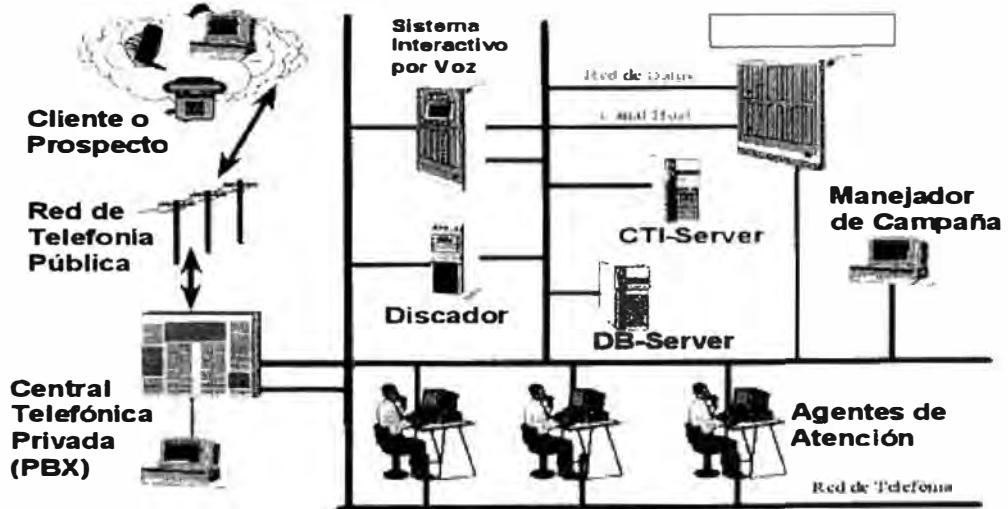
Sistema Interactivo por Voz

Red de Datos

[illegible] Host

Cliente o Prospecto

Red de Telefonia Pública

CTI-Server

Manejador de Campaña

Discador

DB-Server

Central Telefónica Privada (PBX)

Agentes de Atención

Red de Telefonía